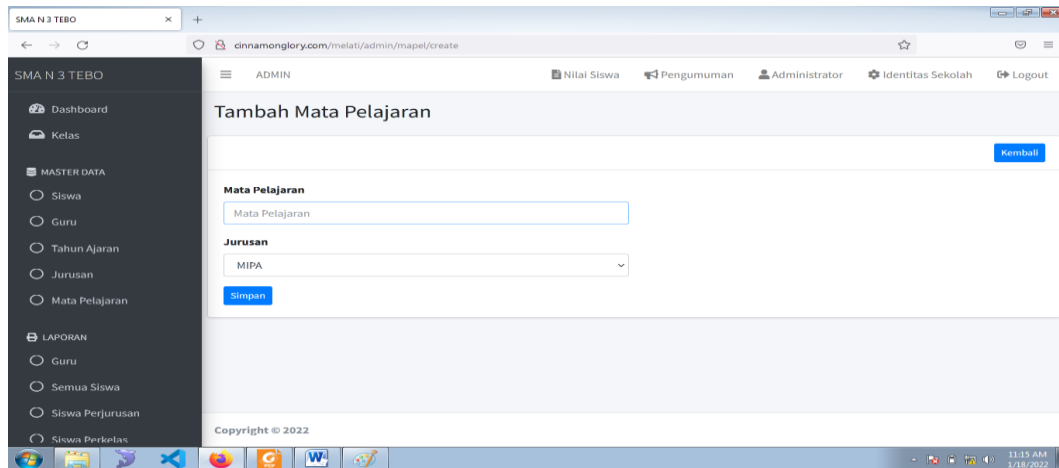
SMA N 3 TEBO ×
+
cinnamonglory.com/melati/admin/mapel/create
SMA N 3 TEBO
ADMIN
Nilai Siswa
Pengumuman
Administrator
Identitas Sekolah
Logout
Dashboard
Kelas
MASTER DATA
Siswa
Guru
Tahun Ajaran
Jurusan
Mata Pelajaran
LAPORAN
Guru
Semua Siswa
Siswa Perjurusan
Siswa Perkelas

Tambah Mata Pelajaran

Kembali

Mata Pelajaran
Mata Pelajaran
Jurusan
MIPA
Simpan

Copyright © 2022

11:15 AM
1/18/2022